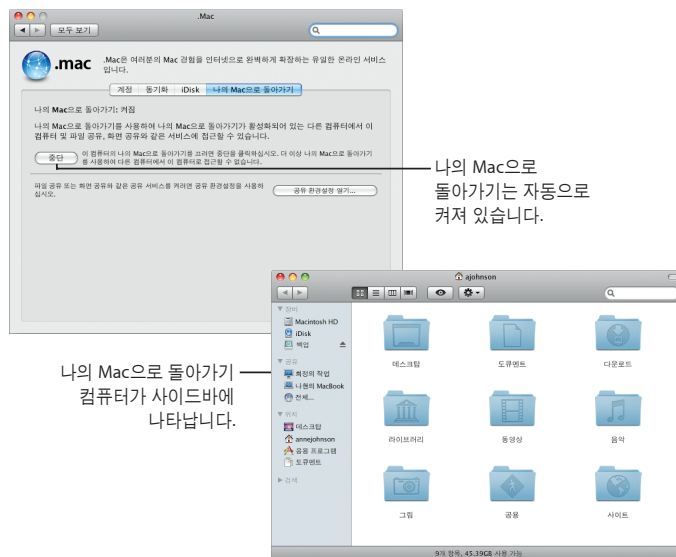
.Mac

모두 보기

.mac

.Mac은 여러분의 Mac 경험을 인터넷으로 완벽하게 확장하는 유일한 온라인 서비스입니다.

계정 | 동기화 | iDisk | 나의 Mac으로 돌아가기

나의 Mac으로 돌아가기: 켜짐

나의 Mac으로 돌아가기를 사용하여 나의 Mac으로 돌아가기가 활성화되어 있는 다른 컴퓨터에서 이 컴퓨터 및 파일 공유, 화면 공유와 같은 서비스에 접근할 수 있습니다.

중단

이 컴퓨터의 나의 Mac으로 돌아가기를 끄려면 중단을 클릭하십시오. 더 이상 나의 Mac으로 돌아가기를 사용하여 다른 컴퓨터에서 이 컴퓨터에 접근할 수 없습니다.

파일 공유 또는 화면 공유와 같은 서비스를 켜려면 공유 환경설정을 사용하십시오.

공유 환경설정 열기...

나의 Mac으로 돌아가기는 자동으로 켜져 있습니다.

ajohnson

장비
Macintosh HD
iDisk
백업
공유
최정의 작업
나원의 MacBook
전체...
위치
데스크탑
annejohnson
응용 프로그램
도큐멘트
검색

데스크탑
도큐멘트
다운로드
라이브러리
동영상
음악
그림
공용
사이트

9개 항목, 45.39GB 사용 가능

나의 Mac으로 돌아가기 컴퓨터가 사이드바에 나타납니다.